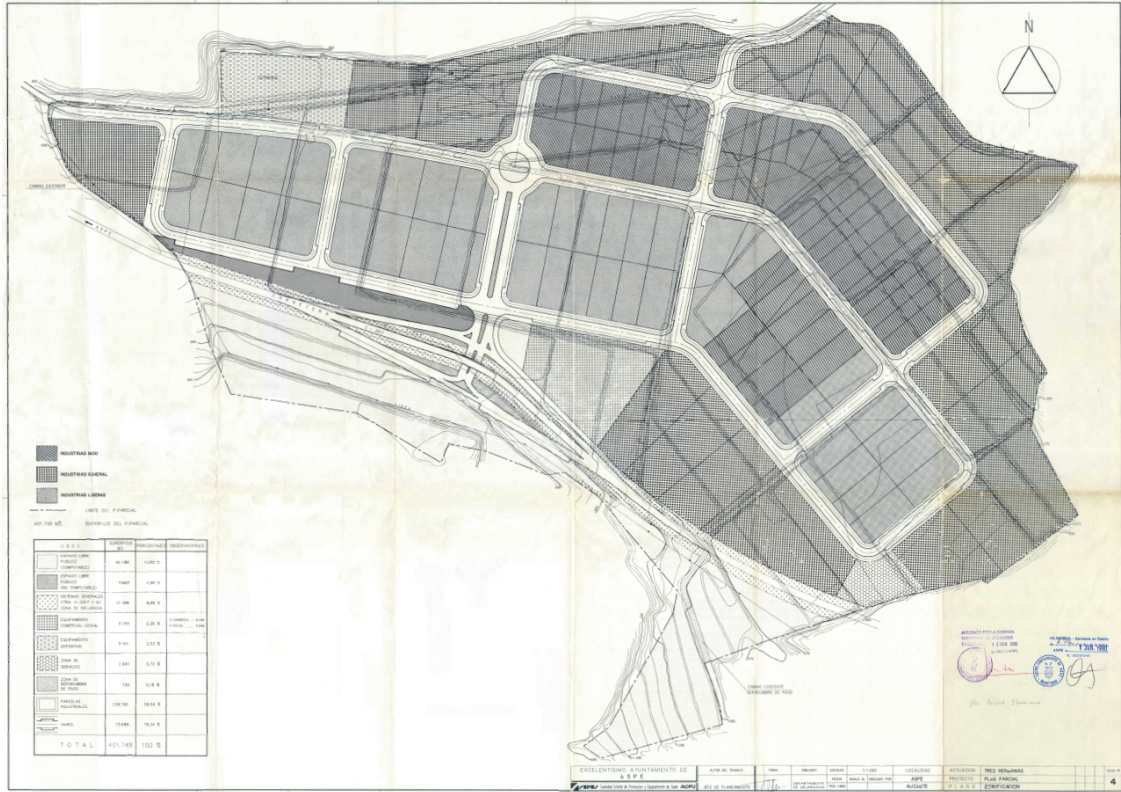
N

CAMINO EXISTENTE

INDUSTRIAS NIDO

INDUSTRIAS GENERAL

INDUSTRIAS LIBERAS

LIMITE DEL P. PARCIAL

401.746 M2. SUPERFICIE DEL P. PARCIAL

| USOS | SUPERFICIE M2. | PORCENTAJES | OBSERVACIONES |
|---|---|---|---|
| ESPACIO LIBRE PUBLICO (COMPUTABLE) | 40.180 | 10,00 % | |
| ESPACIO LIBRE PUBLICO (NO COMPUTABLE) | 7.667 | 1,90 % | |
| SISTEMAS GENERALES (CTRA. N-330 Y SU ZONA DE INFLUENCIA) | 37.105 | 9,23 % | |
| EQUIPAMIENTO COMERCIAL-SOCIAL | 9.243 | 2,30 % | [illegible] |
| EQUIPAMIENTO DEPORTIVO | 8.111 | 2,02 % | |
| ZONA DE SERVICIOS | 1.840 | 0,45 % | |
| ZONA DE SERVIDUMBRE DE PASO | 725 | 0,18 % | |
| PARCELAS INDUSTRIALES | 236.195 | 58,84 % | |
| VIARIO | 73.986 | 18,34 % | |
| TOTAL | 401.746 | 100 % | |

CAMINO EXISTENTE SERVIDUMBRE DE PASO

EXCELENTISIMO AYUNTAMIENTO DE ASPE

Sociedad Estatal de Promoción y Equipamiento de Suelo SEPES

JEFE DE PLANEAMIENTO

DEPARTAMENTO DE PLANEAMIENTO

LOCALIDAD ASPE ALICANTE

ACTUACION TRES HERMANAS

PROYECTO PLAN PARCIAL

PLANO ZONIFICACION

4

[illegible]